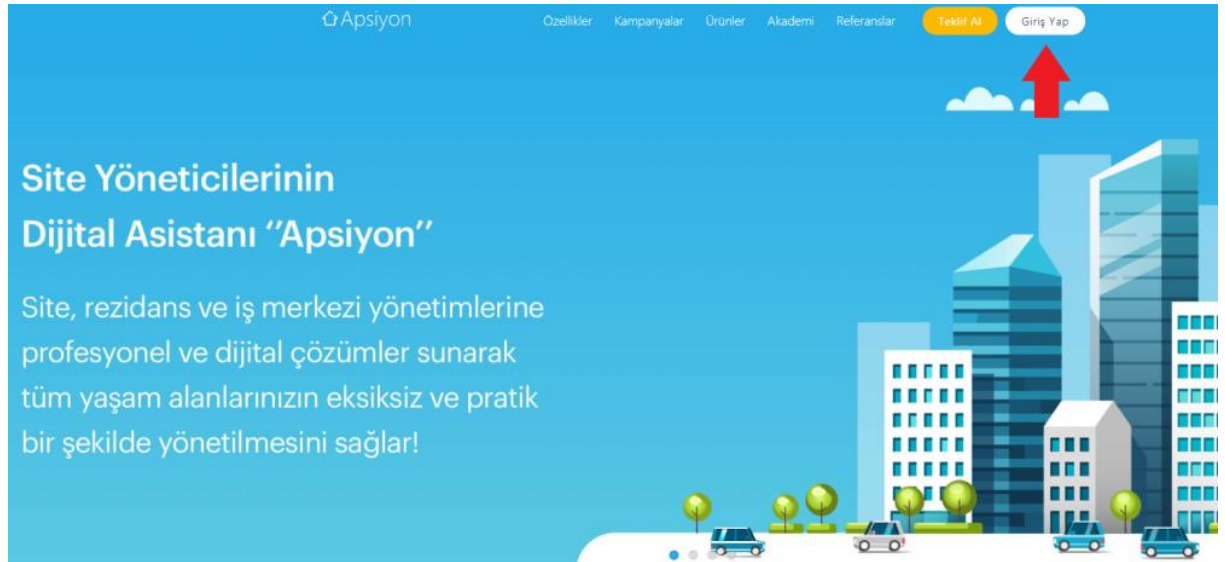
Apsiyon

Özellikler Kampanyalar Ürünler Akademi Referanslar Teklif Al Giriş Yap

Site Yöneticilerinin Dijital Asistanı ''Apsiyon''

Site, rezidans ve iş merkezi yönetimlerine profesyonel ve dijital çözümler sunarak tüm yaşam alanlarınızın eksiksiz ve pratik bir şekilde yönetilmesini sağlar!